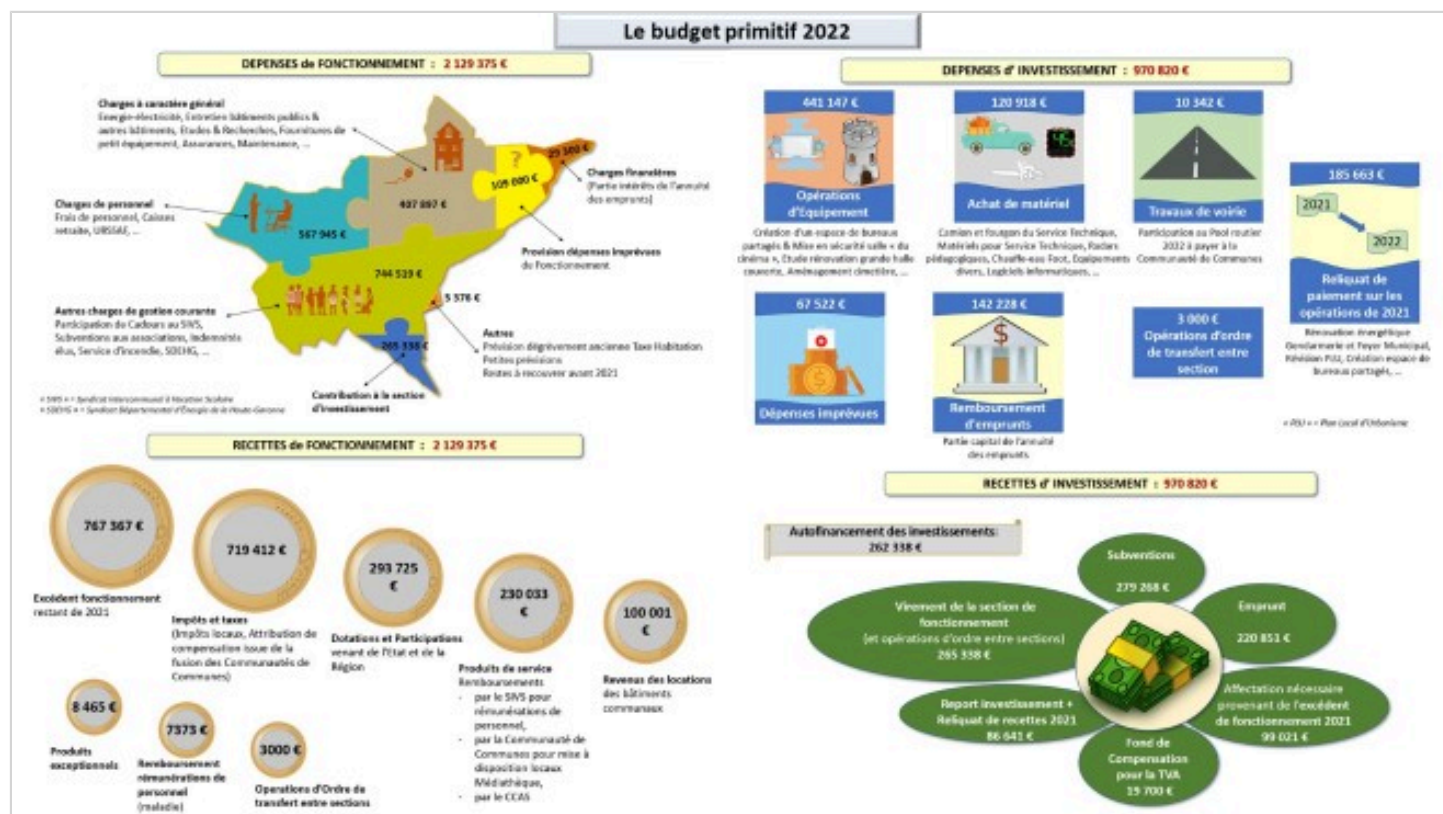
Le budget primitif 2022

DEPENSES de FONCTIONNEMENT : 2 129 375 €

Charges à caractère général
Energie-électricité, Entretien bâtiments publics & autres bâtiments, Etudes & Recherches, Fournitures de petit équipement, Assurances, Maintenance, ...

Charges de personnel
Frais de personnel, Caisses retraite, URSSAF, ...

Autres charges de gestion courante
Participation de Cadours au SIVS, Subventions aux associations, Indemnités élus, Service d'incendie, SDEHG, ...

Charges financières
(Partie intérêts de l'annuité des emprunts)

Provision dépenses imprévues de Fonctionnement

Autres
Provision dégrèvement ancienne Taxe Habitation
Petites provisions
Restes à recouvrer avant 2021

Contribution à la section d'investissement

497 897 €
567 945 €
109 000 €
29 300 €
744 519 €
5 376 €
265 338 €

« SIVS » = Syndicat Intercommunal à Vocation Scolaire
« SDEHG » = Syndicat Départemental d'Énergie de la Haute-Garonne

RECETTES de FONCTIONNEMENT : 2 129 375 €

767 367 €
Excédent fonctionnement restant de 2021

719 412 €
Impôts et taxes
(Impôts locaux, Attribution de compensation issue de la fusion des Communautés de Communes)

293 725 €
Dotations et Participations venant de l'Etat et de la Région

230 033 €
Produits de service
Remboursements
- par le SIVS pour rémunérations de personnel,
- par la Communauté de Communes pour mise à disposition locaux Médiathèque,
- par le CCAS

100 001 €
Revenus des locations des bâtiments communaux

8 465 €
Produits exceptionnels

7373 €
Remboursement rémunérations de personnel (maladie)

3000 €
Operations d'Ordre de transfert entre sections

DEPENSES d' INVESTISSEMENT : 970 820 €

441 147 €
Opérations d'Equipement
Création d'un espace de bureaux partagés & Mise en sécurité salle « du cinéma », Etude rénovation grande halle couverte, Aménagement cimetière, ...

120 918 €
Achat de matériel
Camion et fourgon du Service Technique, Matériels pour Service Technique, Radars pédagogiques, Chauffe-eau Foot, Equipements divers, Logiciels informatiques, ...

10 342 €
Travaux de voirie
Participation au Pool routier 2022 à payer à la Communauté de Communes

185 663 €
2021
2022
Reliquat de paiement sur les opérations de 2021
Rénovation énergétique Gendarmerie et Foyer Municipal, Révision PLU, Création espace de bureaux partagés, ...

67 522 €
Dépenses imprévues

142 228 €
Remboursement d'emprunts
Partie capital de l'annuité des emprunts

3 000 €
Opérations d'ordre de transfert entre section

« PLU » = Plan Local d'Urbanisme

RECETTES d' INVESTISSEMENT : 970 820 €

Autofinancement des investissements:
262 338 €

Subventions
279 268 €

Emprunt
220 851 €

Virement de la section de fonctionnement
(et opérations d'ordre entre sections)
265 338 €

Affectation nécessaire provenant de l'excédent de fonctionnement 2021
99 021 €

Report investissement + Reliquat de recettes 2021
86 641 €

Fond de Compensation pour la TVA
19 700 €